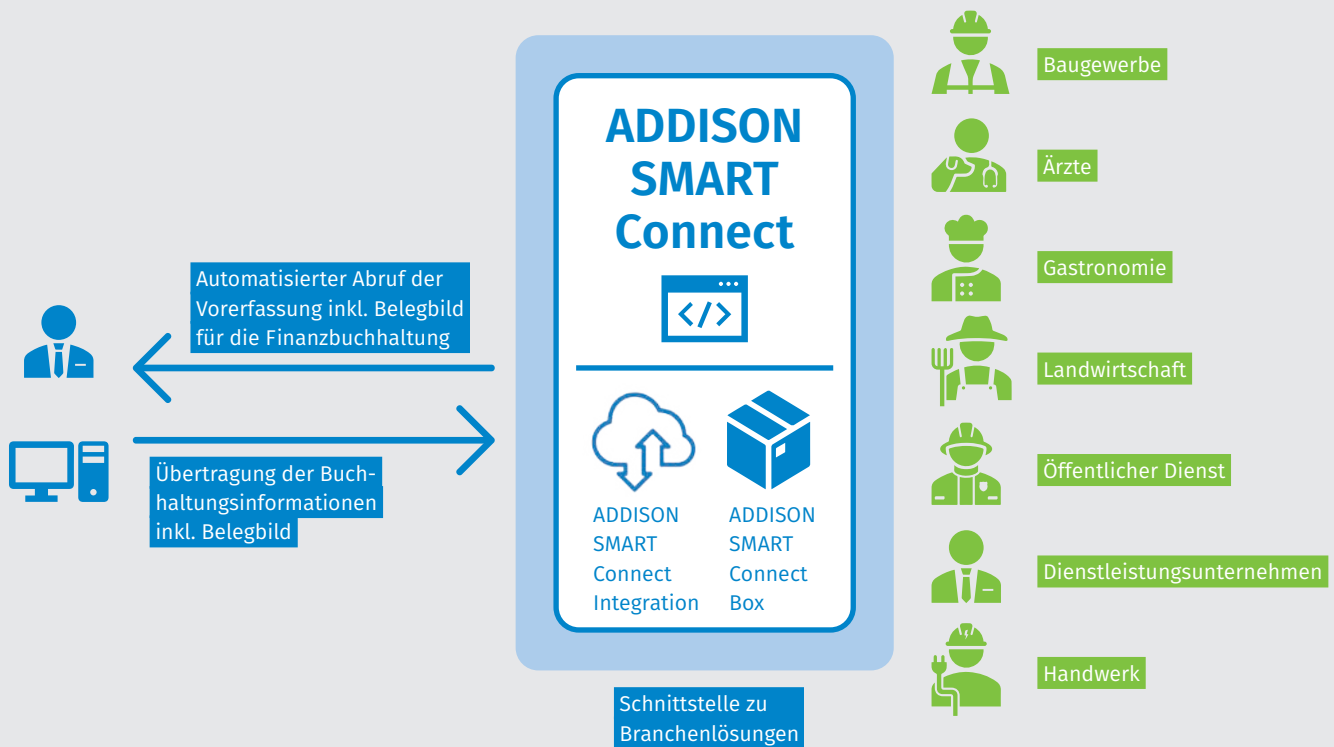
ADDISON SMART Connect

Automatisierter Abruf der Vorerfassung inkl. Belegbild für die Finanzbuchhaltung

Übertragung der Buchhaltungsinformationen inkl. Belegbild

ADDISON SMART Connect Integration

ADDISON SMART Connect Box

Schnittstelle zu Branchenlösungen

Baugewerbe

Ärzte

Gastronomie

Landwirtschaft

Öffentlicher Dienst

Dienstleistungsunternehmen

Handwerk